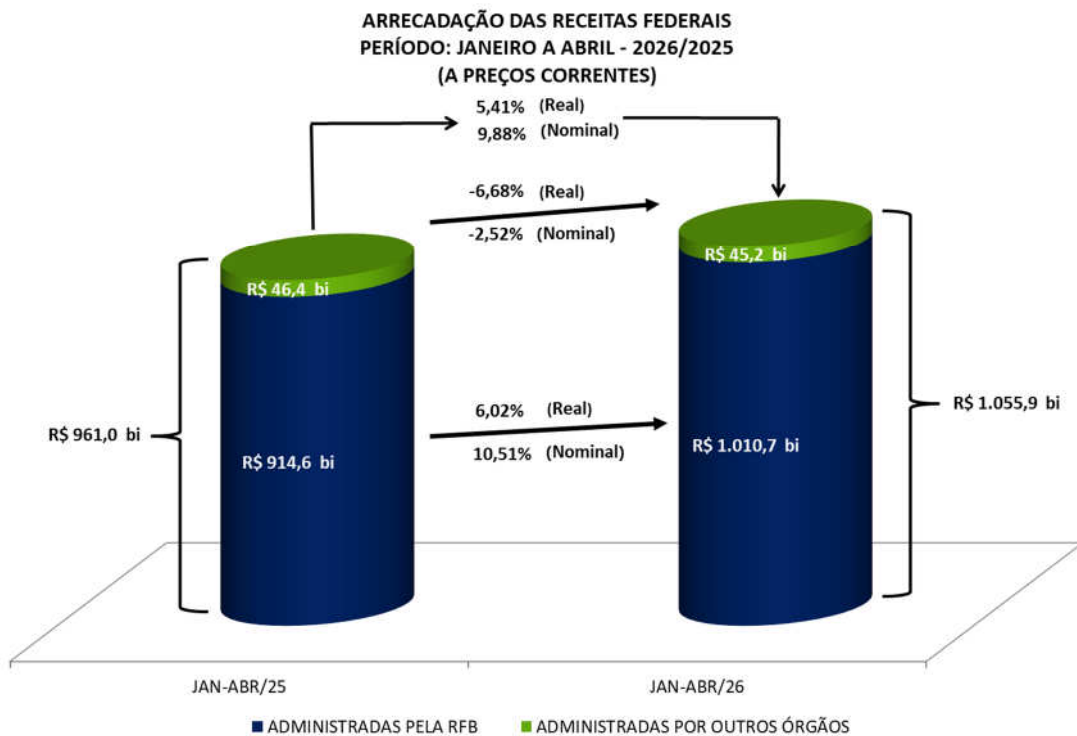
ARRECADAÇÃO DAS RECEITAS FEDERAIS
PERÍODO: JANEIRO A ABRIL - 2026/2025
(A PREÇOS CORRENTES)

5,41% (Real)
9,88% (Nominal)

-6,68% (Real)
-2,52% (Nominal)

R$ 46,4 bi

R$ 45,2 bi

R$ 961,0 bi

R$ 914,6 bi

6,02% (Real)
10,51% (Nominal)

R$ 1.010,7 bi

R$ 1.055,9 bi

JAN-ABR/25

JAN-ABR/26

ADMINISTRADAS PELA RFB
ADMINISTRADAS POR OUTROS ÓRGÃOS